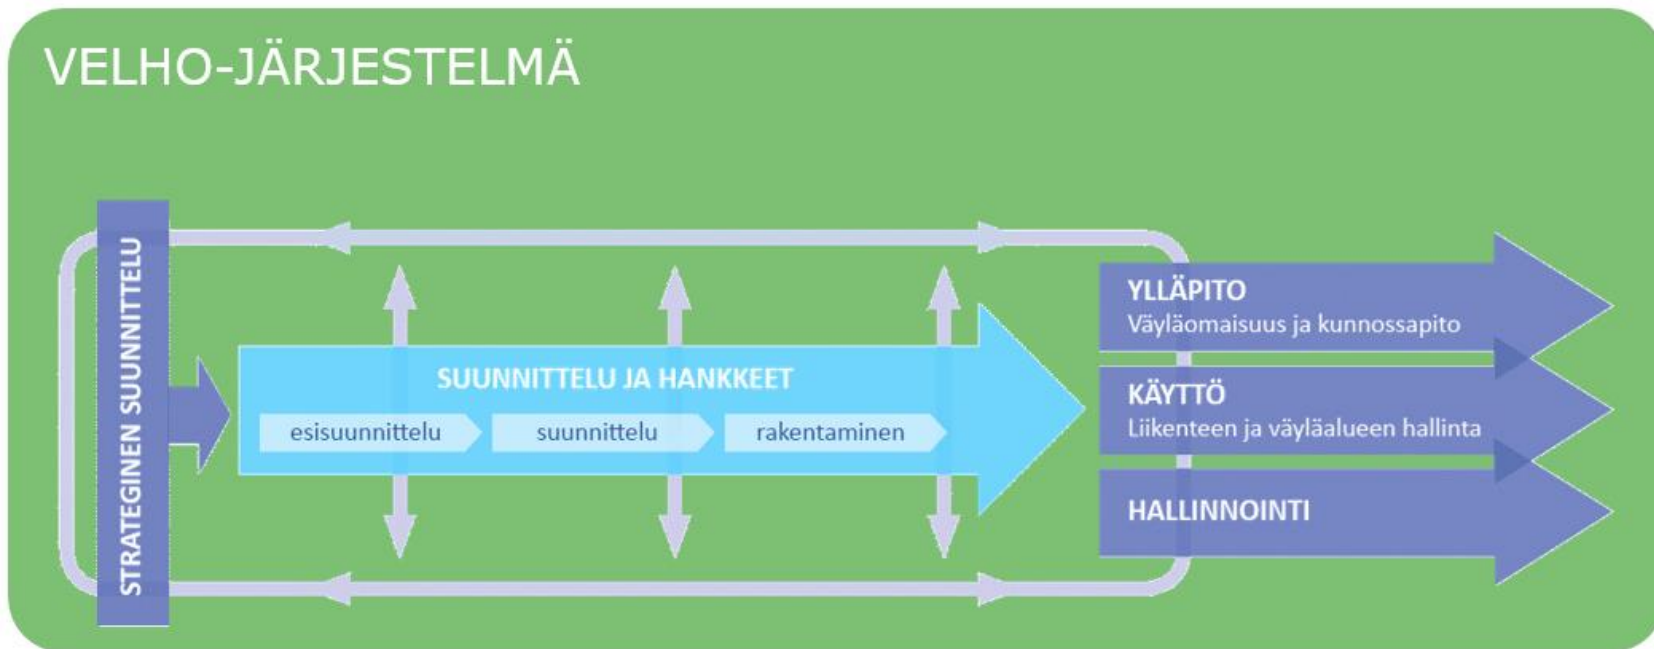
VELHO-JÄRJESTELMÄ

STRATEGINEN SUUNNITTELU

SUUNNITTELU JA HANKKEET

esisuunnittelu

suunnittelu

rakentaminen

YLLÄPITO
Väyläomaisuus ja kunnossapito

KÄYTTÖ
Liikenteen ja väyläalueen hallinta

HALLINNOINTI